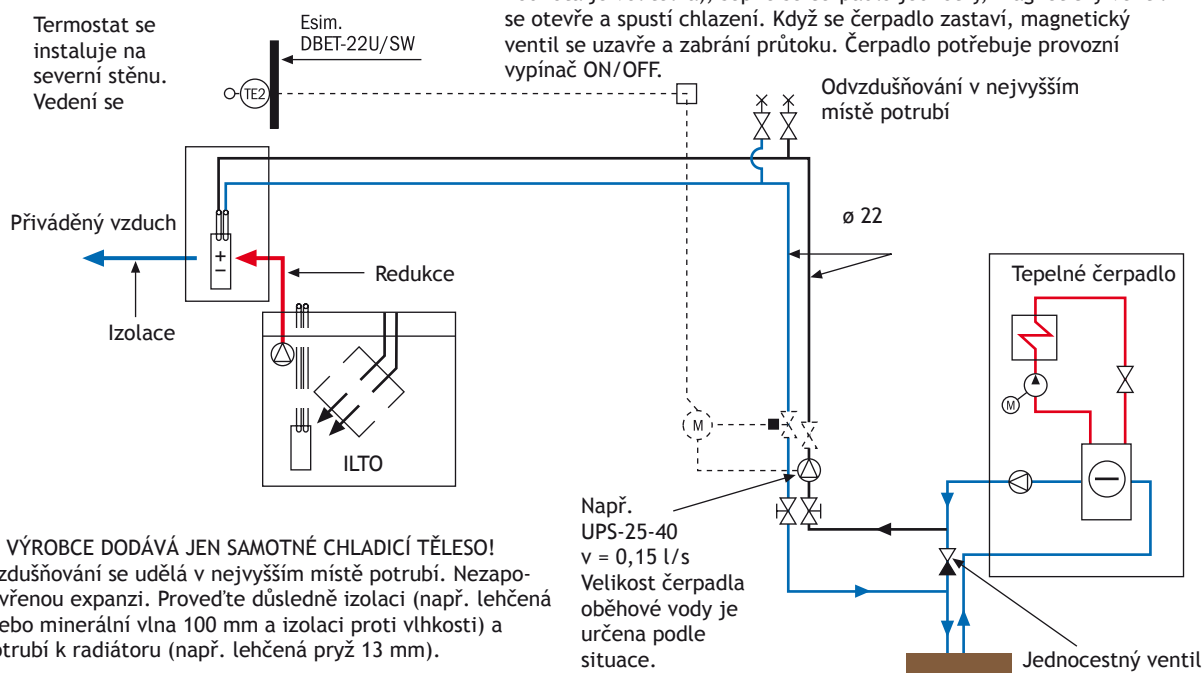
Termostat se instaluje na severní stěnu. Vedení se

Esim. DBET-22U/SW

TE2

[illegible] se otevře a spustí chlazení. Když se čerpadlo zastaví, magnetický ventil se uzavře a zabrání průtoku. Čerpadlo potřebuje provozní vypínač ON/OFF.

Odvzdušňování v nejvyšším místě potrubí

Přiváděný vzduch

+
−

Redukce

Izolace

ø 22

Tepelné čerpadlo

M

M

ILTO

Např.
UPS-25-40
v = 0,15 l/s
Velikost čerpadla oběhové vody je určena podle situace.

VÝROBCE DODÁVÁ JEN SAMOTNÉ CHLADICÍ TĚLESO!
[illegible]zdušňování se udělá v nejvyšším místě potrubí. Nezapo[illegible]vřenou expanzi. Proveďte důsledně izolaci (např. lehčená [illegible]ebo minerální vlna 100 mm a izolaci proti vlhkosti) a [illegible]otrubí k radiátoru (např. lehčená pryž 13 mm).

Jednocestný ventil